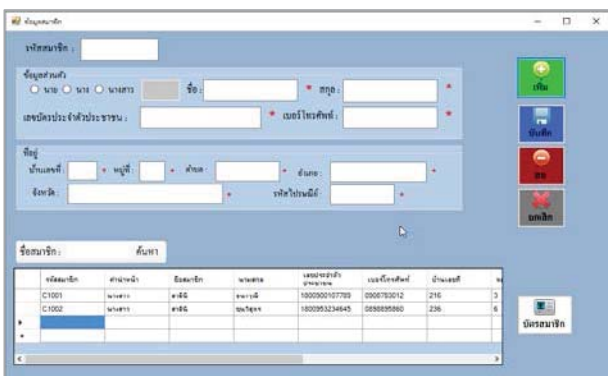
ข้อมูลสมาชิก

รหัสสมาชิก :

ข้อมูลส่วนตัว
○ นาย ○ นาง ○ นางสาว ชื่อ : * สกุล : *
เลขบัตรประจำตัวประชาชน : * เบอร์โทรศัพท์ : *

ที่อยู่
บ้านเลขที่ : * หมู่ที่ : * ตำบล : * อำเภอ : *
จังหวัด : * รหัสไปรษณีย์ : *

เพิ่ม
บันทึก
ลบ
ยกเลิก

ชื่อสมาชิก : ค้นหา

| | รหัสสมาชิก | คำนำหน้า | ชื่อสมาชิก | นามสกุล | เลขประจำตัวประชาชน | เบอร์โทรศัพท์ | บ้านเลขที่ | ห |
|---|---|---|---|---|---|---|---|---|
| | C1001 | นางสาว | สาลินี | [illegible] | 1800900107789 | 0906783012 | 216 | 3 |
| | C1002 | นางสาว | สาลินี | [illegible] | 1800953234645 | 0856895860 | 236 | 6 |
| ▸ | | | | | | | | |
| * | | | | | | | | |

บัตรสมาชิก